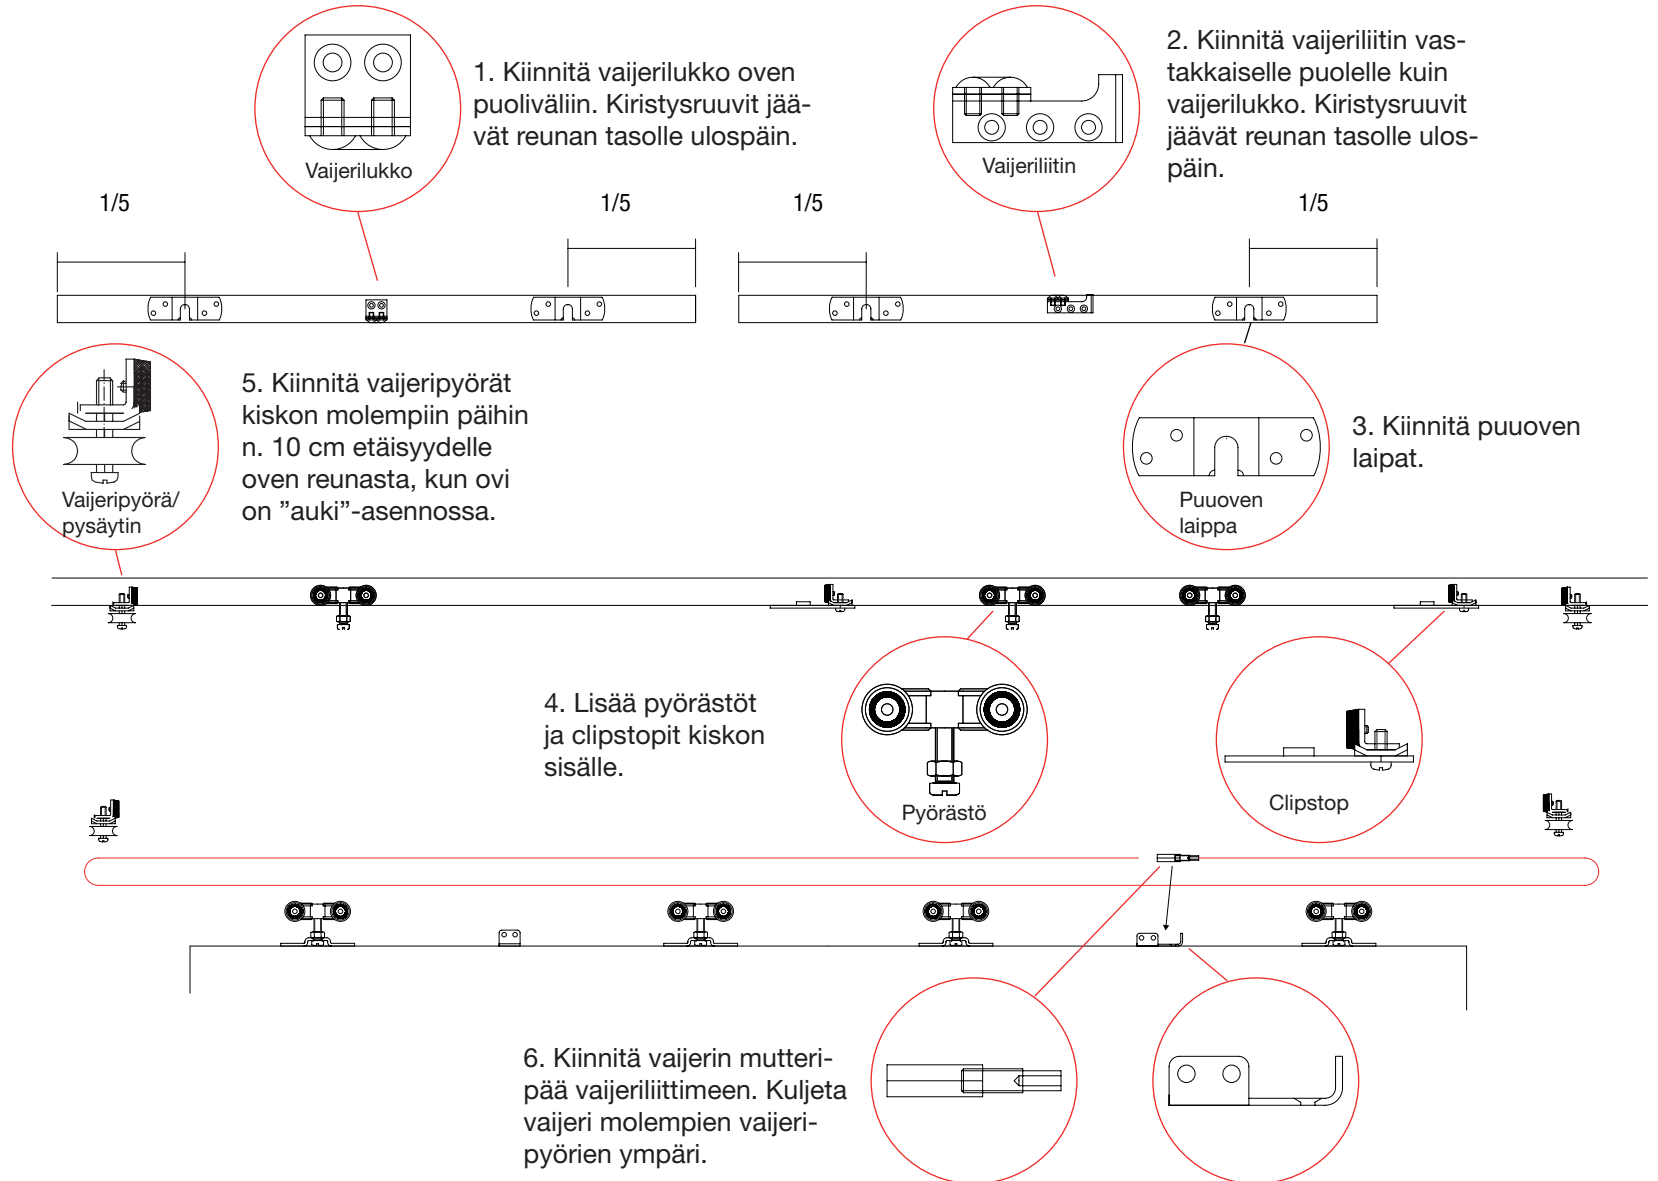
Vaijerilukko

1. Kiinnitä vaijerilukko oven puoliväliin. Kiristysruuvit jäävät reunan tasolle ulospäin.

Vaijeriliitin

2. Kiinnitä vaijeriliitin vastakkaiselle puolelle kuin vaijerilukko. Kiristysruuvit jäävät reunan tasolle ulospäin.

1/5

1/5

1/5

1/5

5. Kiinnitä vaijeripyörät kiskon molempiin päihin n. 10 cm etäisyydelle oven reunasta, kun ovi on ”auki”-asennossa.

Vaijeripyörä/ pysäytin

Puuoven laippa

3. Kiinnitä puuoven laipat.

4. Lisää pyörästöt ja clipstopit kiskon sisälle.

Pyörästö

Clipstop

6. Kiinnitä vaijerin mutteripää vaijeriliittimeen. Kuljeta vaijeri molempien vaijeripyörien ympäri.